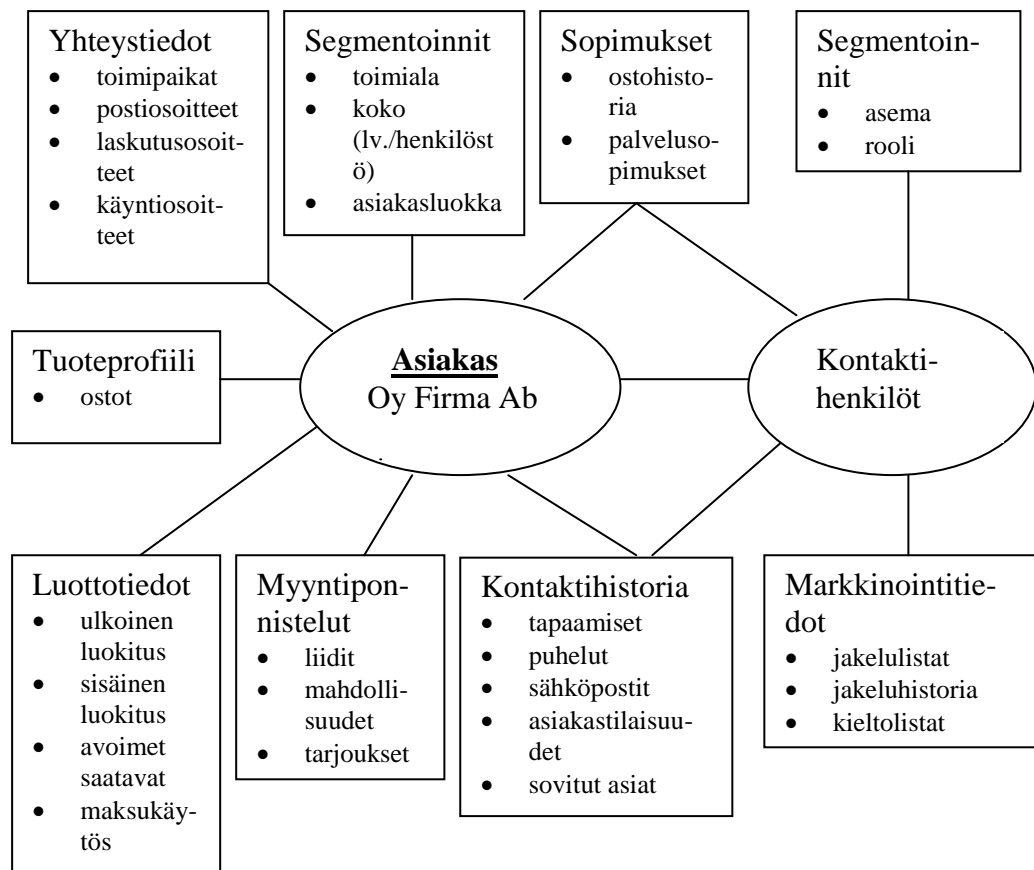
Yhteystiedot
- toimipaikat
- postiosoitteet
- laskutusosoitteet
- käyntiosoitteet

Segmentoinnit
- toimiala
- koko (lv./henkilöstö)
- asiakasluokka

Sopimukset
- ostohistoria
- palvelusopimukset

Segmentoinnit
- asema
- rooli

Tuoteprofiili
- ostot

**Asiakas**
Oy Firma Ab

Kontaktihenkilöt

Luottotiedot
- ulkoinen luokitus
- sisäinen luokitus
- avoimet saatavat
- maksukäytös

Myyntiponnistelut
- liidit
- mahdollisuudet
- tarjoukset

Kontaktihistoria
- tapaamiset
- puhelut
- sähköpostit
- asiakastilaisuudet
- sovitut asiat

Markkinointitiedot
- jakelulistat
- jakeluhistoria
- kieltolistat